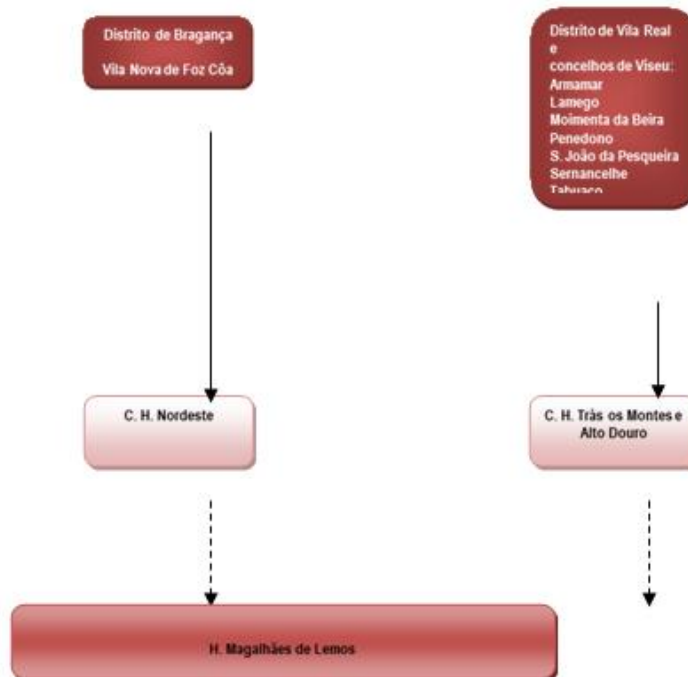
Distrito de Bragança

Vila Nova de Foz Côa

Distrito de Vila Real
e
concelhos de Viseu:
Armamar
Lamego
Moimenta da Beira
Penedono
S. João da Pesqueira
Sernancelhe
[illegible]

C. H. Nordeste

C. H. Trás os Montes e Alto Douro

H. Magalhães de Lemos